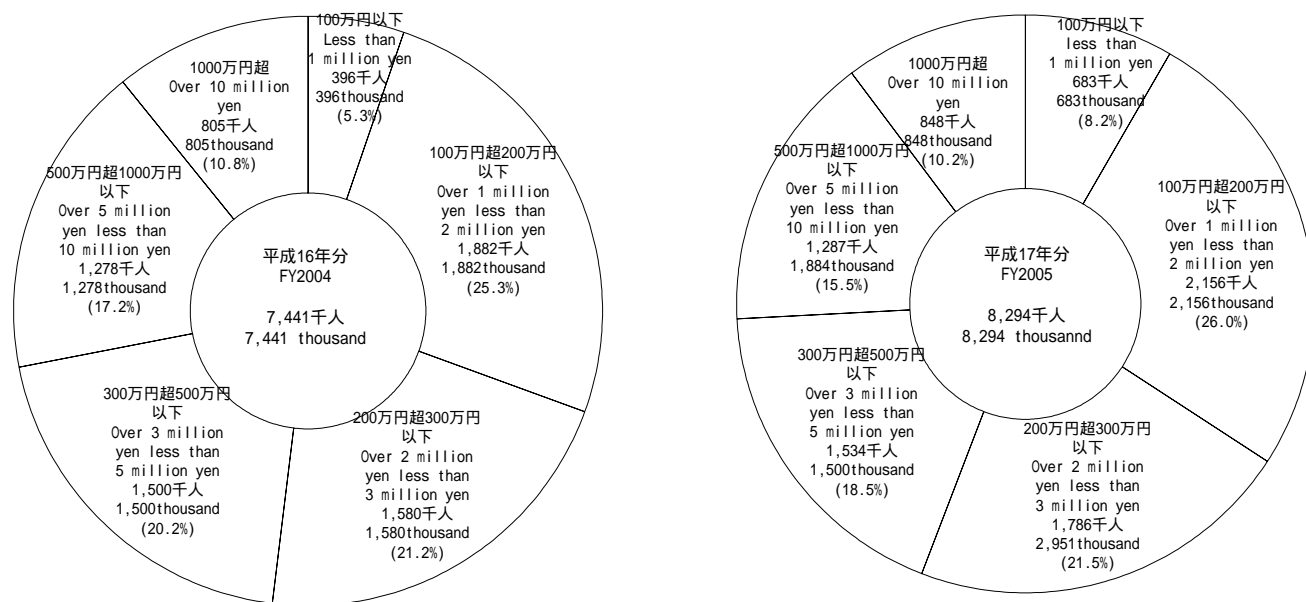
100万円以下
Less than
1 million yen
396千人
396thousand
(5.3%)

100万円超200万円
以下
Over 1 million
yen less than
2 million yen
1,882千人
1,882thousand
(25.3%)

200万円超300万円
以下
Over 2 million
yen less than
3 million yen
1,580千人
1,580thousand
(21.2%)

300万円超500万円
以下
Over 3 million
yen less than
5 million yen
1,500千人
1,500thousand
(20.2%)

500万円超1000万円
以下
Over 5 million
yen less than
10 million yen
1,278千人
1,278thousand
(17.2%)

1000万円超
Over 10 million
yen
805千人
805thousand
(10.8%)

平成16年分
FY2004

7,441千人
7,441 thousand

100万円以下
less than
1 million yen
683千人
683thousand
(8.2%)

100万円超200万円
以下
Over 1 million
yen less than
2 million yen
2,156千人
2,156thousand
(26.0%)

200万円超300万円
以下
Over 2 million
yen less than
3 million yen
1,786千人
2,951thousand
(21.5%)

300万円超500万円
以下
Over 3 million
yen less than
5 million yen
1,534千人
1,500thousand
(18.5%)

500万円超1000万円
以下
Over 5 million
yen less than
10 million yen
1,287千人
1,884thousand
(15.5%)

1000万円超
Over 10 million
yen
848千人
848thousand
(10.2%)

平成17年分
FY2005

8,294千人
8,294 thousannd